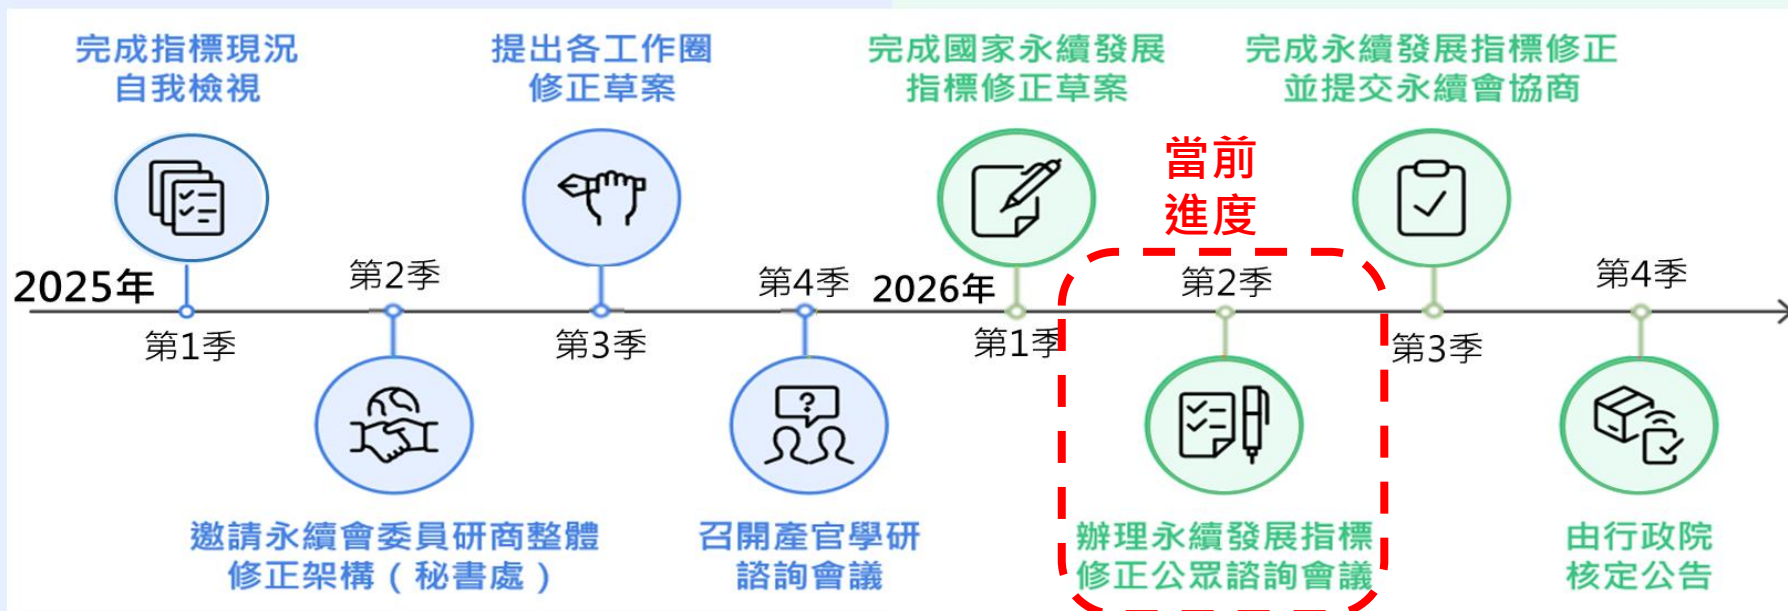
完成指標現況自我檢視

提出各工作圈修正草案

完成國家永續發展指標修正草案

完成永續發展指標修正並提交永續會協商

當前進度

2025年

第1季

第2季

第3季

第4季

2026年

第1季

第2季

第3季

第4季

邀請永續會委員研商整體修正架構（秘書處）

召開產官學研諮詢會議

辦理永續發展指標修正公眾諮詢會議

由行政院核定公告